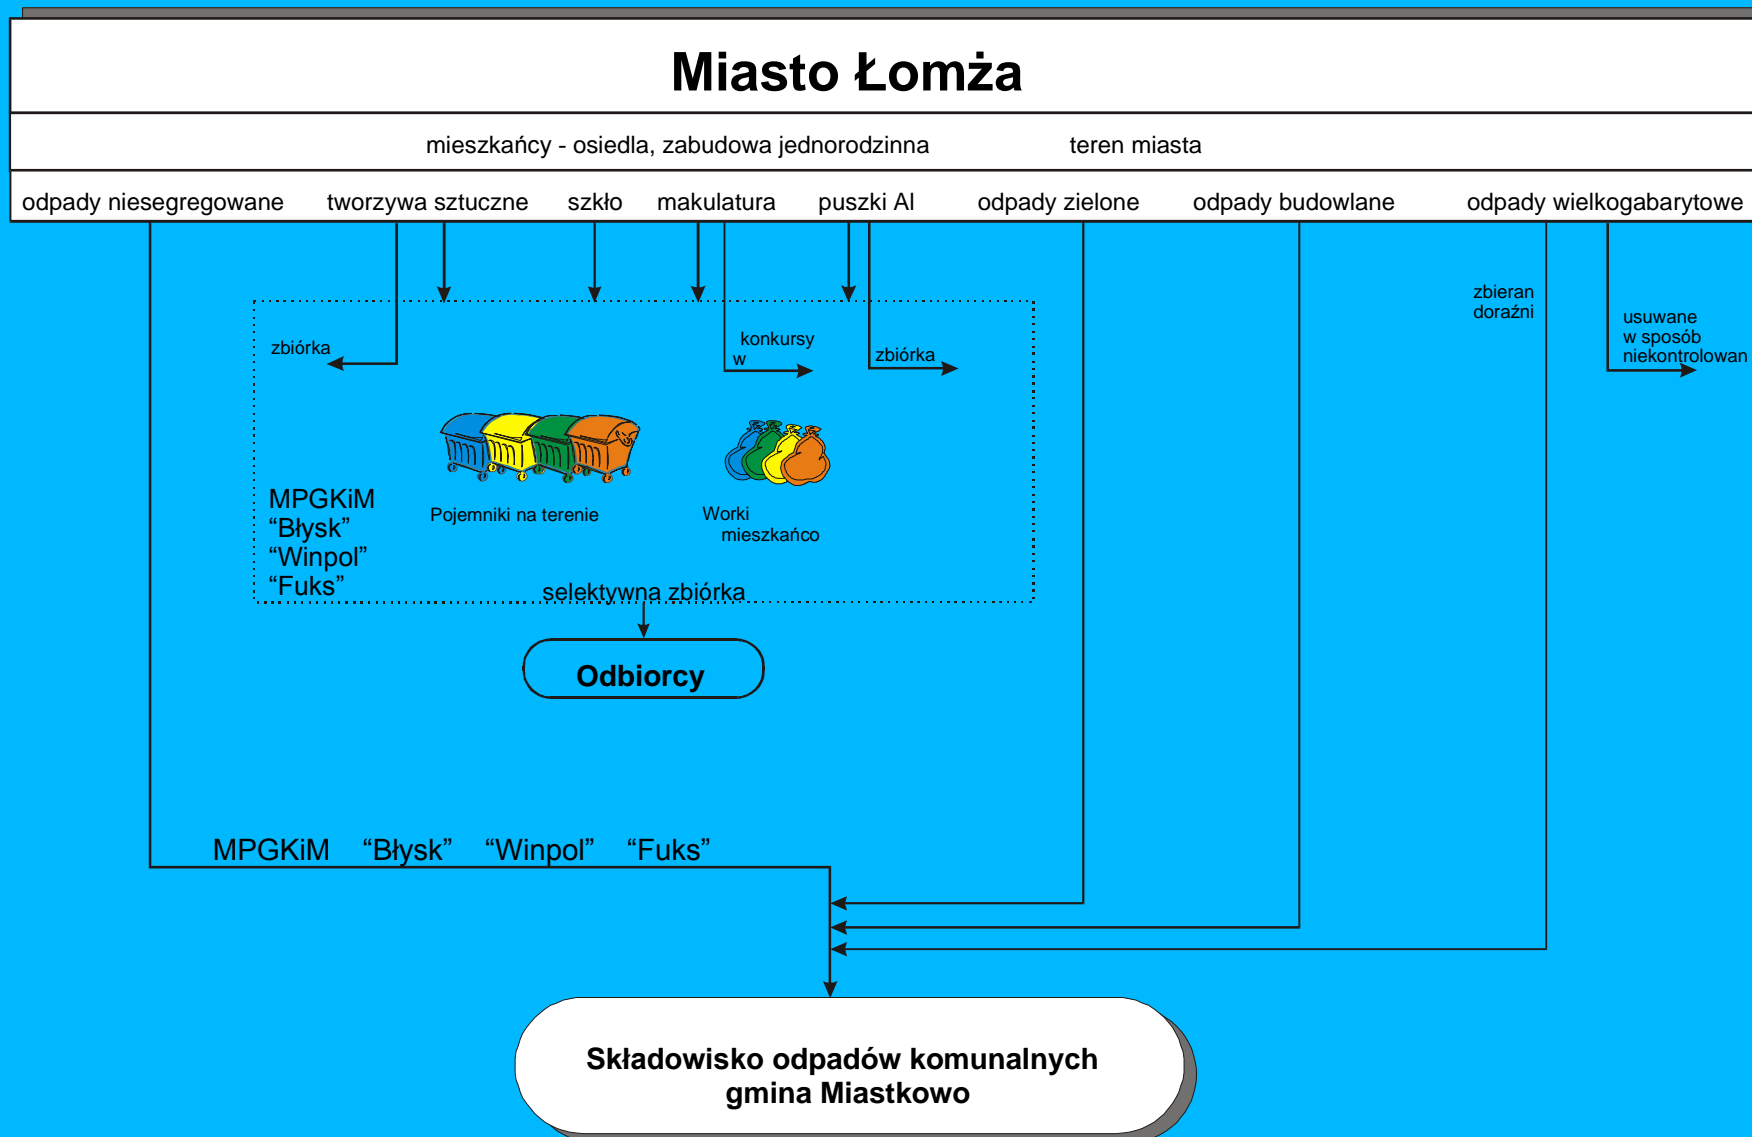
Miasto Łomża

mieszkańcy - osiedla, zabudowa jednorodzinna

teren miasta

odpady niesegregowane

tworzywa sztuczne

szkło

makulatura

puszki Al

odpady zielone

odpady budowlane

odpady wielkogabarytowe

zbiórka

konkursy w

zbiórka

zbieran doraźni

usuwane w sposób niekontrolowan

MPGKiM
“Błysk”
“Winpol”
“Fuks”

Pojemniki na terenie

Worki mieszkańco

selektywna zbiórka

Odbiorcy

MPGKiM “Błysk” “Winpol” “Fuks”

Składowisko odpadów komunalnych gmina Miastkowo